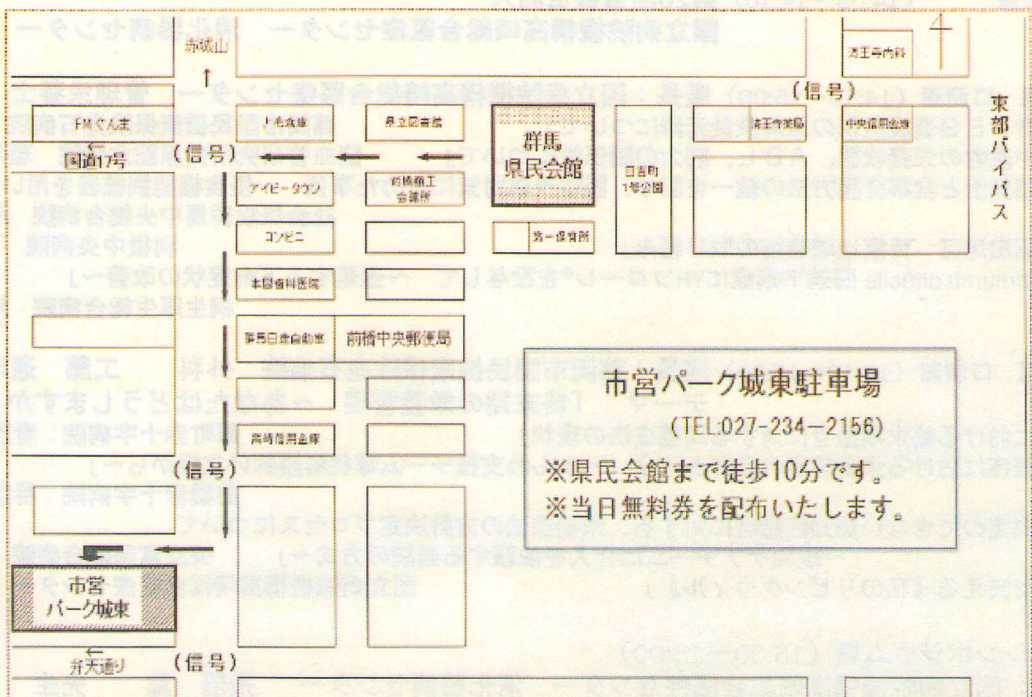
赤城山

FMぐんま

国道17号

(信号)

(信号)

(信号)

(信号)

上毛会館

県立図書館

群馬
県民会館

大手町薬局

中央信用金庫

東部バイパス

アイビータウン

前橋商工会議所

日吉町1号公園

コンビニ

第一保育所

本田歯科医院

群馬日産自動車

前橋中央郵便局

高崎信用金庫

市宮
パーク城東

弁天通り

大手町内科

市営パーク城東駐車場

(TEL:027-234-2156)

※県民会館まで徒歩10分です。

※当日無料券を配布いたします。